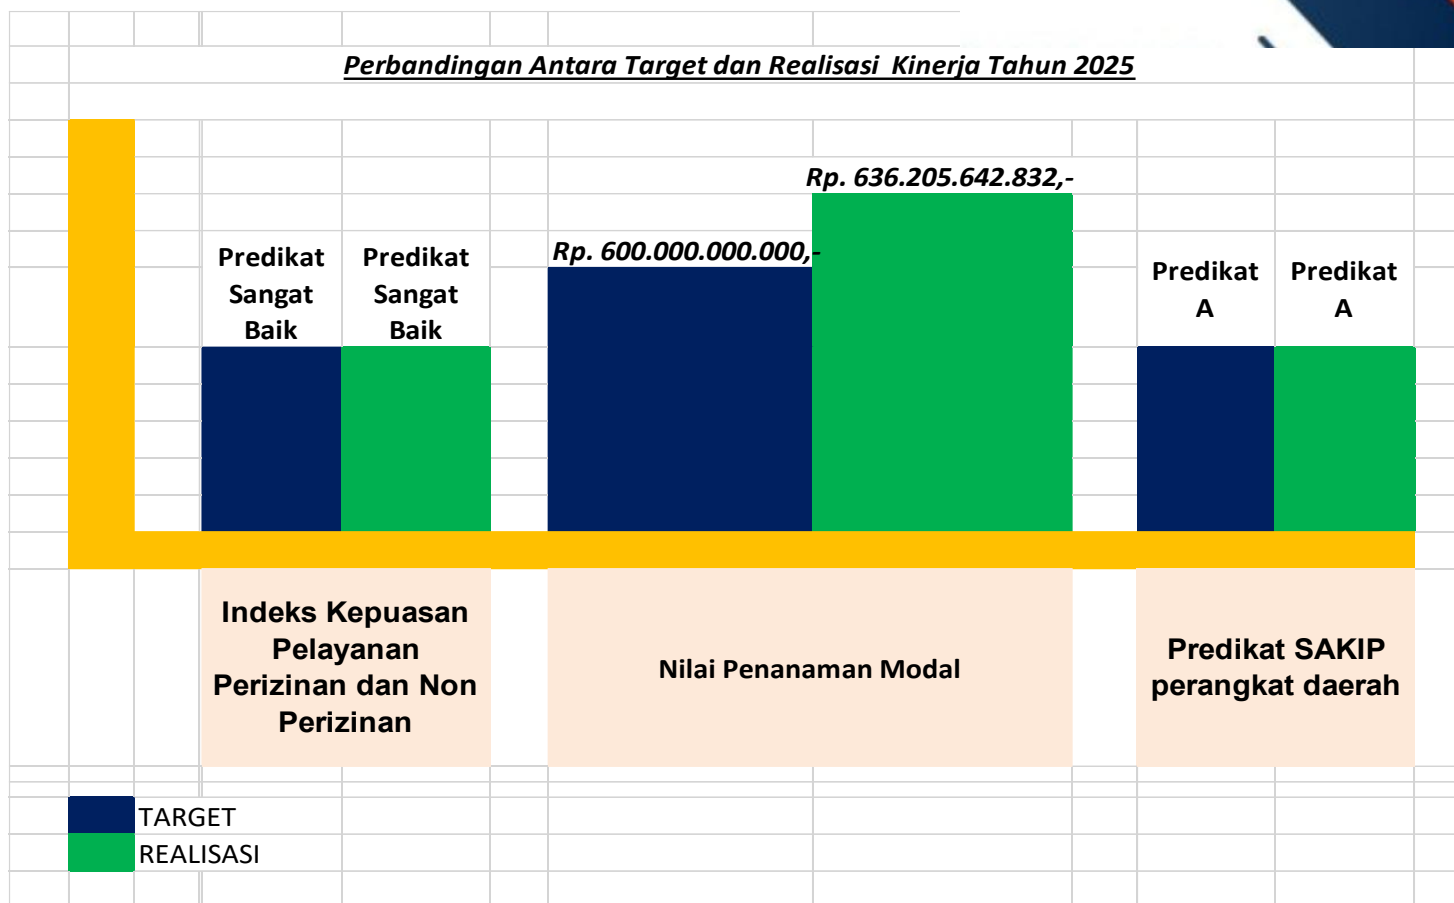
Perbandingan Antara Target dan Realisasi Kinerja Tahun 2025

Rp. 636.205.642.832,-

Predikat Sangat Baik

Predikat Sangat Baik

Rp. 600.000.000.000,-

Predikat A

Predikat A

Indeks Kepuasan Pelayanan Perizinan dan Non Perizinan

Nilai Penanaman Modal

Predikat SAKIP perangkat daerah

TARGET
REALISASI